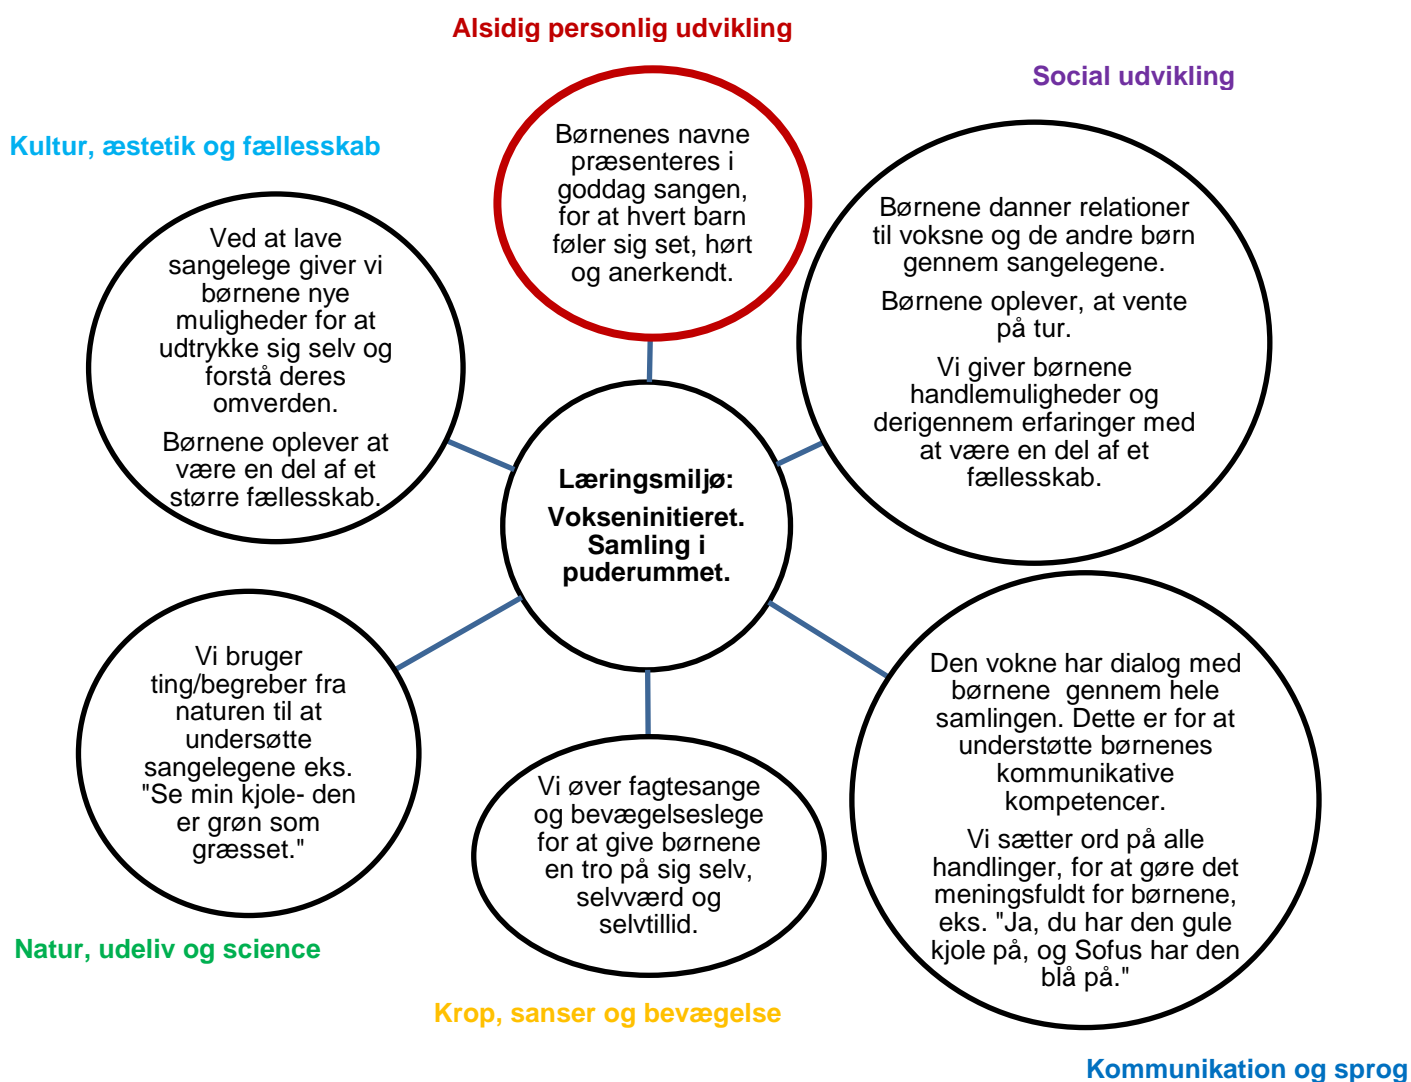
Alsidig personlig udvikling

Børnenes navne præsenteres i goddag sangen, for at hvert barn føler sig set, hørt og anerkendt.

Social udvikling

Børnene danner relationer til voksne og de andre børn gennem sangelegene.

Børnene oplever, at vente på tur.

Vi giver børnene handlemuligheder og derigennem erfaringer med at være en del af et fællesskab.

Kultur, æstetik og fællesskab

Ved at lave sangelege giver vi børnene nye muligheder for at udtrykke sig selv og forstå deres omverden.

Børnene oplever at være en del af et større fællesskab.

Læringsmiljø:

Vokseninitieret. Samling i puderummet.

Vi bruger ting/begreber fra naturen til at undersøtte sangelegene eks. "Se min kjole- den er grøn som græsset."

Vi øver fagtesange og bevægelseslege for at give børnene en tro på sig selv, selvværd og selvtillid.

Den vokne har dialog med børnene gennem hele samlingen. Dette er for at understøtte børnenes kommunikative kompetencer.

Vi sætter ord på alle handlinger, for at gøre det meningsfuldt for børnene, eks. "Ja, du har den gule kjole på, og Sofus har den blå på."

Natur, udeliv og science

Krop, sanser og bevægelse

Kommunikation og sprog